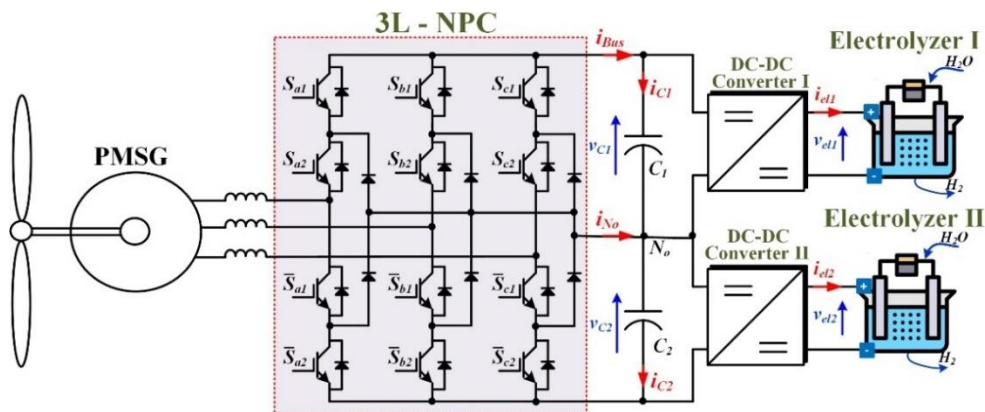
3L - NPC

PMSG

$S_{a1}$ $S_{b1}$ $S_{c1}$

$S_{a2}$ $S_{b2}$ $S_{c2}$

$\overline{S}_{a1}$ $\overline{S}_{b1}$ $\overline{S}_{c1}$

$\overline{S}_{a2}$ $\overline{S}_{b2}$ $\overline{S}_{c2}$

$i_{Bus}$

$i_{C1}$

$v_{C1}$

$C_1$

$i_{No}$

$N_o$

$v_{C2}$

$C_2$

$i_{C2}$

DC-DC Converter I

DC-DC Converter II

$i_{el1}$

$v_{el1}$

$i_{el2}$

$v_{el2}$

Electrolyzer I

$H_2O$

$H_2$

Electrolyzer II

$H_2O$

$H_2$

+
-
+
-